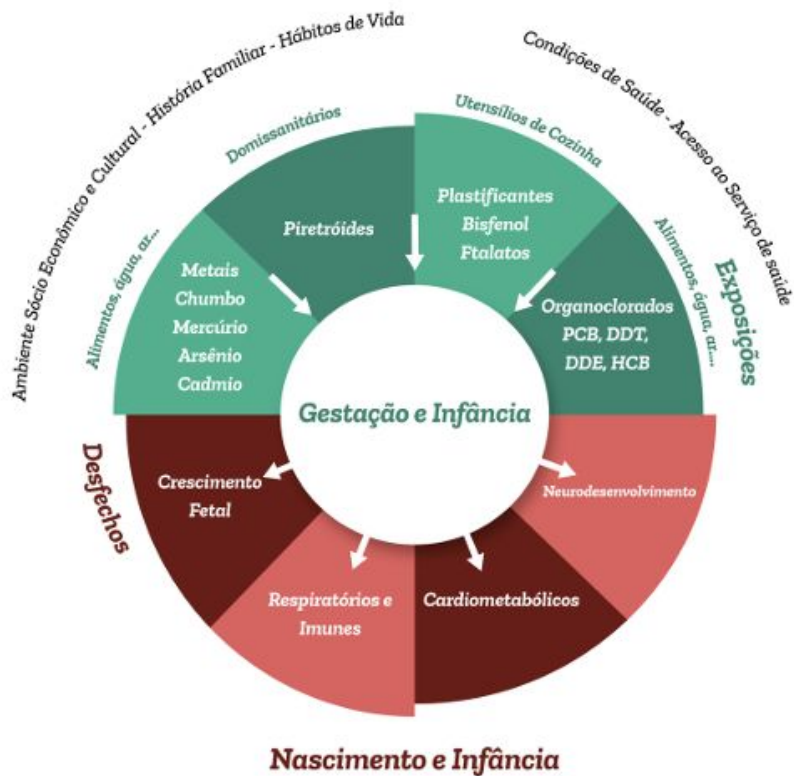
Ambiente Sócio Econômico e Cultural - História Familiar - Hábitos de Vida

Condições de Saúde - Acesso ao Serviço de saúde

Domissanitários

Utensílios de Cozinha

Alimentos, água, ar...

Alimentos, água, ar...

Piretróides

Plastificantes
Bisfenol
Ftalatos

Metais
Chumbo
Mercúrio
Arsênio
Cadmio

Organoclorados
PCB, DDT,
DDE, HCB

Exposições

Gestação e Infância

Desfechos

Crescimento
Fetal

Neurodesenvolvimento

Respiratórios e
Imunes

Cardiometabólicos

Nascimento e Infância